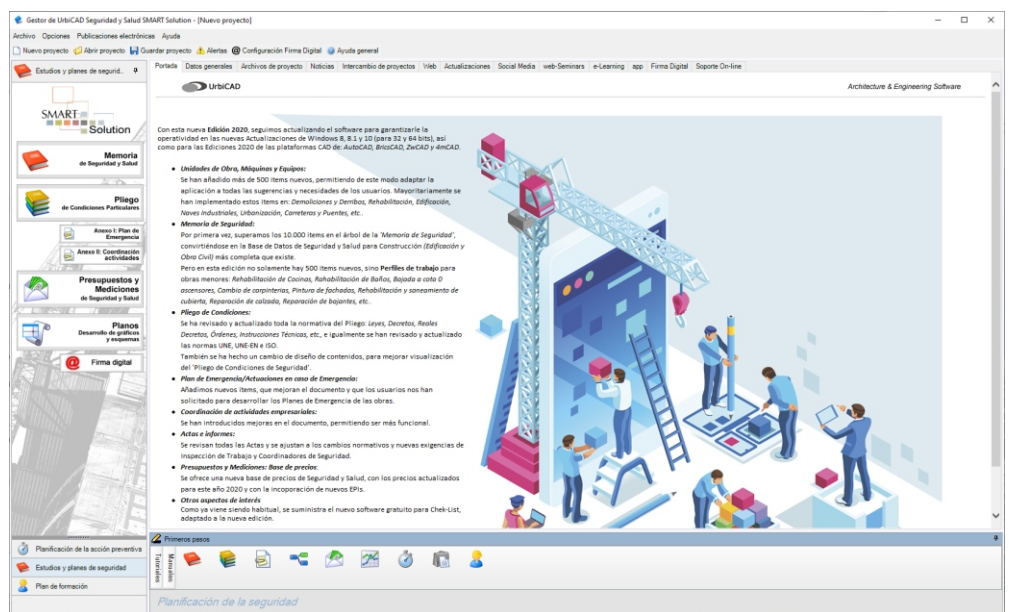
Gestor de UrbiCAD Seguridad y Salud SMART Solution - [Nuevo proyecto]

Archivo Opciones Publicaciones electrónicas Ayuda

Nuevo proyecto Abrir proyecto Guardar proyecto Alertas Configuración Firma Digital Ayuda general

Estudios y planes de segurid...

SMART Solution

Memoria de Seguridad y Salud

Pliego de Condiciones Particulares

Anexo I: Plan de Emergencia

Anexo II: Coordinación actividades

Presupuestos y Mediciones de Seguridad y Salud

Planos Desarrollo de gráficos y esquemas

Firma digital

Planificación de la acción preventiva

Estudios y planes de seguridad

Plan de formación

Portada | Datos generales | Archivos de proyecto | Noticias | Intercambio de proyectos | Web | Actualizaciones | Social Media | web-Seminars | e-Learning | app | Firma Digital | Soporte On-line

UrbiCAD

Architecture & Engineering Software

Con esta nueva Edición 2020, seguimos actualizando el software para garantizarle la operatividad en las nuevas Actualizaciones de Windows 8, 8.1 y 10 (para 32 y 64 bits), así como para las Ediciones 2020 de las plataformas CAD de: AutoCAD, BricsCAD, ZwCAD y 4mCAD.

• Unidades de Obra, Máquinas y Equipos:
Se han añadido más de 500 ítems nuevos, permitiendo de este modo adaptar la aplicación a todas las sugerencias y necesidades de los usuarios. Mayoritariamente se han implementado estos ítems en: Demoliciones y Derribos, Rehabilitación, Edificación, Naves Industriales, Urbanización, Carreteras y Puentes, etc..

• Memoria de Seguridad:
Por primera vez, superamos los 10.000 ítems en el árbol de la 'Memoria de Seguridad', convirtiéndose en la Base de Datos de Seguridad y Salud para Construcción (Edificación y Obra Civil) más completa que existe.
Pero en esta edición no solamente hay 500 ítems nuevos, sino Perfiles de trabajo para obras menores: Rehabilitación de Cocinas, Rehabilitación de Baños, Bajada a coto 0 ascensores, Cambio de carpinterías, Pintura de fachadas, Rehabilitación y saneamiento de cubierta, Reparación de calzada, Reparación de bajantes, etc.

• Pliego de Condiciones:
Se ha revisado y actualizado toda la normativa del Pliego: Leyes, Decretos, Reales Decretos, Órdenes, Instrucciones Técnicas, etc., e igualmente se han revisado y actualizado las normas UNE, UNE-EN e ISO.
También se ha hecho un cambio de diseño de contenidos, para mejorar visualización del 'Pliego de Condiciones de Seguridad'.

• Plan de Emergencia/Actuaciones en caso de Emergencia:
Añadimos nuevos ítems, que mejoran el documento y que los usuarios nos han solicitado para desarrollar los Planes de Emergencia de las obras.

• Coordinación de actividades empresariales:
Se han introducido mejoras en el documento, permitiendo ser más funcional.

• Actas e informes:
Se revisan todas las Actas y se ajustan a los cambios normativos y nuevas exigencias de Inspección de Trabajo y Coordinadores de Seguridad.

• Presupuestos y Mediciones: Base de precios:
Se ofrece una nueva base de precios de Seguridad y Salud, con los precios actualizados para este año 2020 y con la incoporación de nuevos EPIs.

• Otros aspectos de interés
Como ya viene siendo habitual, se suministra el nuevo software gratuito para Chek-List, adaptado a la nueva edición.

Primeros pasos

Manuales Tutoriales

Planificación de la seguridad